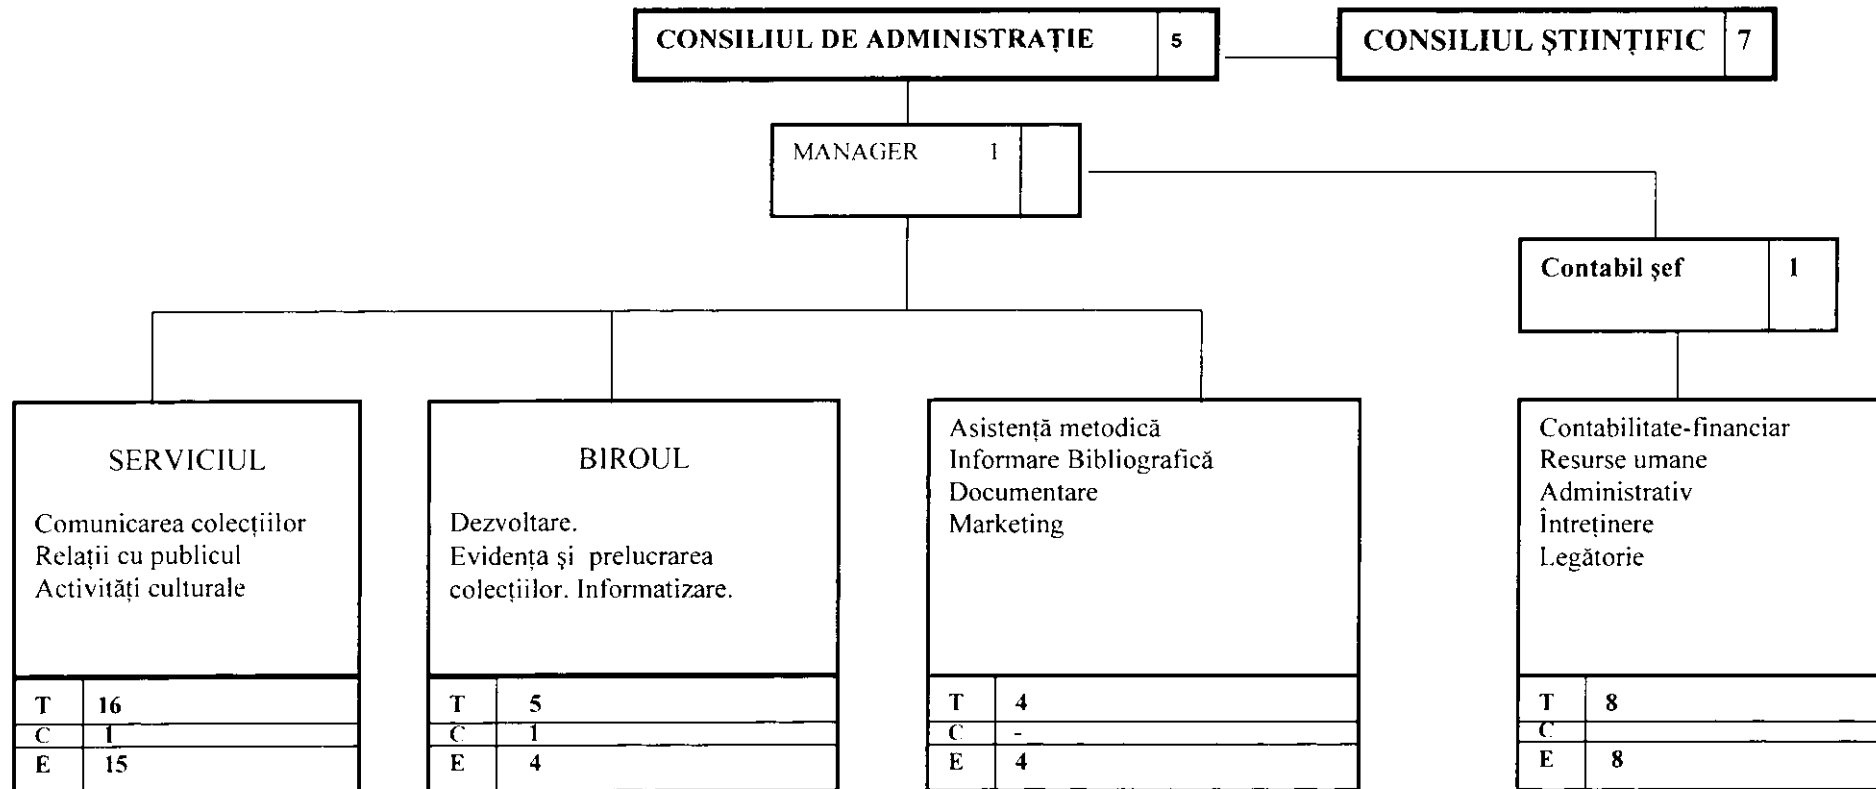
CONSILIUL DE ADMINISTRAȚIE 5

CONSILIUL ȘTIINȚIFIC 7

MANAGER 1

Contabil șef 1

SERVICIUL

Comunicarea colecțiilor
Relații cu publicul
Activități culturale

| T | 16 |
|---|---|
| C | 1 |
| E | 15 |

BIROUL

Dezvoltare.
Evidența și prelucrarea colecțiilor. Informatizare.

| T | 5 |
|---|---|
| C | 1 |
| E | 4 |

Asistență metodică
Informare Bibliografică
Documentare
Marketing

| T | 4 |
|---|---|
| C | - |
| E | 4 |

Contabilitate-financiar
Resurse umane
Administrativ
Întreținere
Legătorie

| T | 8 |
|---|---|
| C | |
| E | 8 |